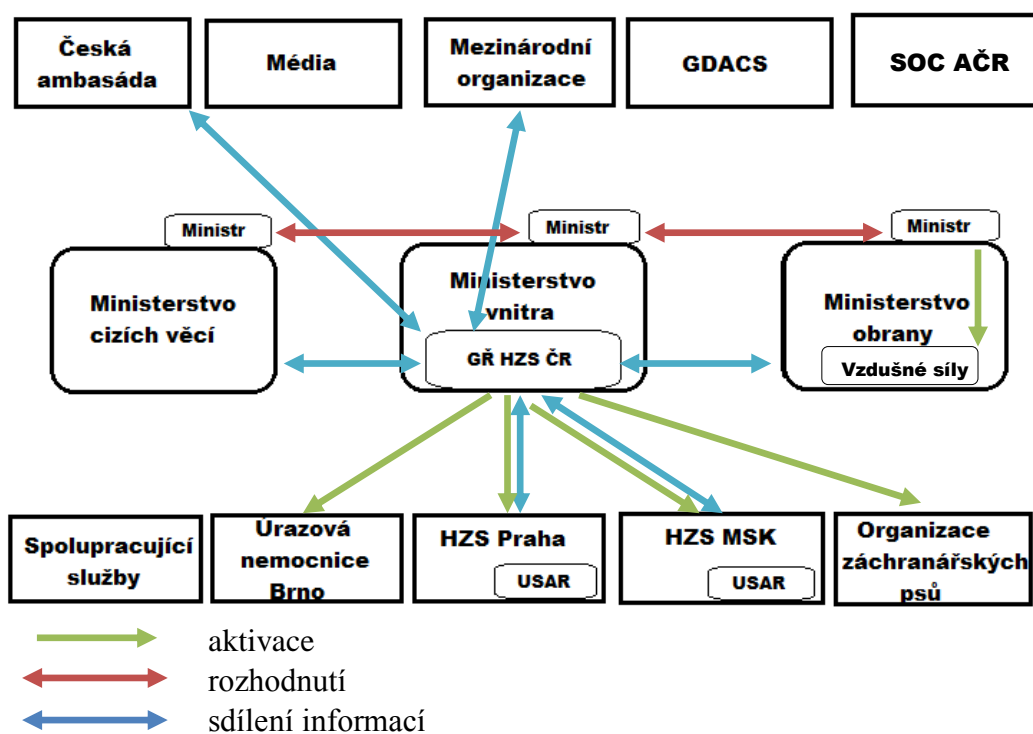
Česká ambasáda

Média

Mezinárodní organizace

GDACS

SOC AČR

Ministr

Ministr

Ministr

Ministerstvo cizích věcí

Ministerstvo vnitra

GŘ HZS ČR

Ministerstvo obrany

Vzdušné síly

Spolupracující služby

Úrazová nemocnice Brno

HZS Praha

USAR

HZS MSK

USAR

Organizace záchranářských psů

aktivace

rozhodnutí

sdílení informací